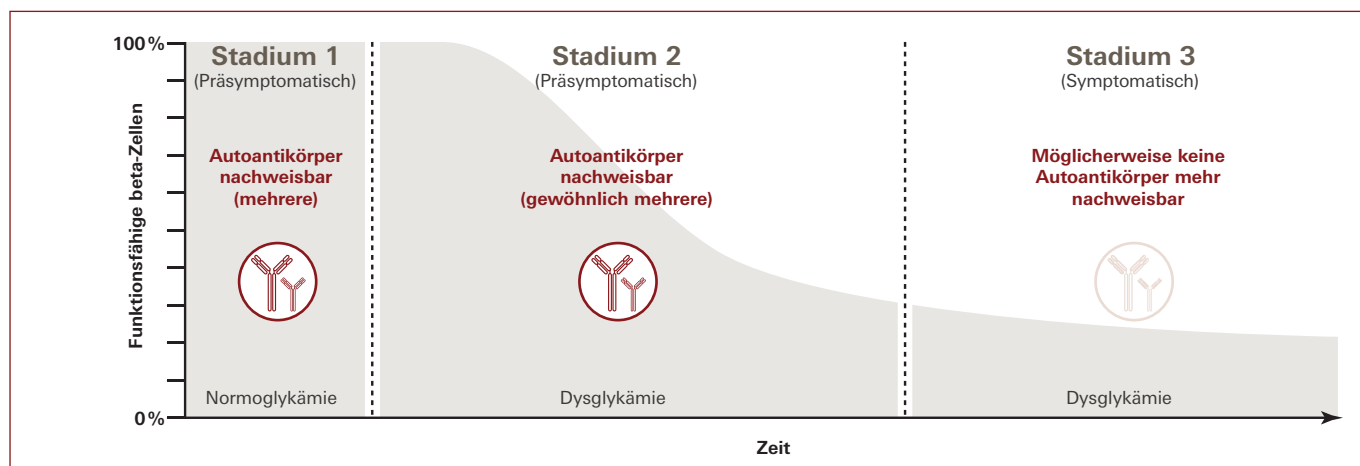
100%

0%

Funktionsfähige beta-Zellen

Stadium 1
(Präsymptomatisch)

Autoantikörper nachweisbar (mehrere)

Normoglykämie

Stadium 2
(Präsymptomatisch)

Autoantikörper nachweisbar (gewöhnlich mehrere)

Dysglykämie

Stadium 3
(Symptomatisch)

Möglicherweise keine Autoantikörper mehr nachweisbar

Dysglykämie

Zeit